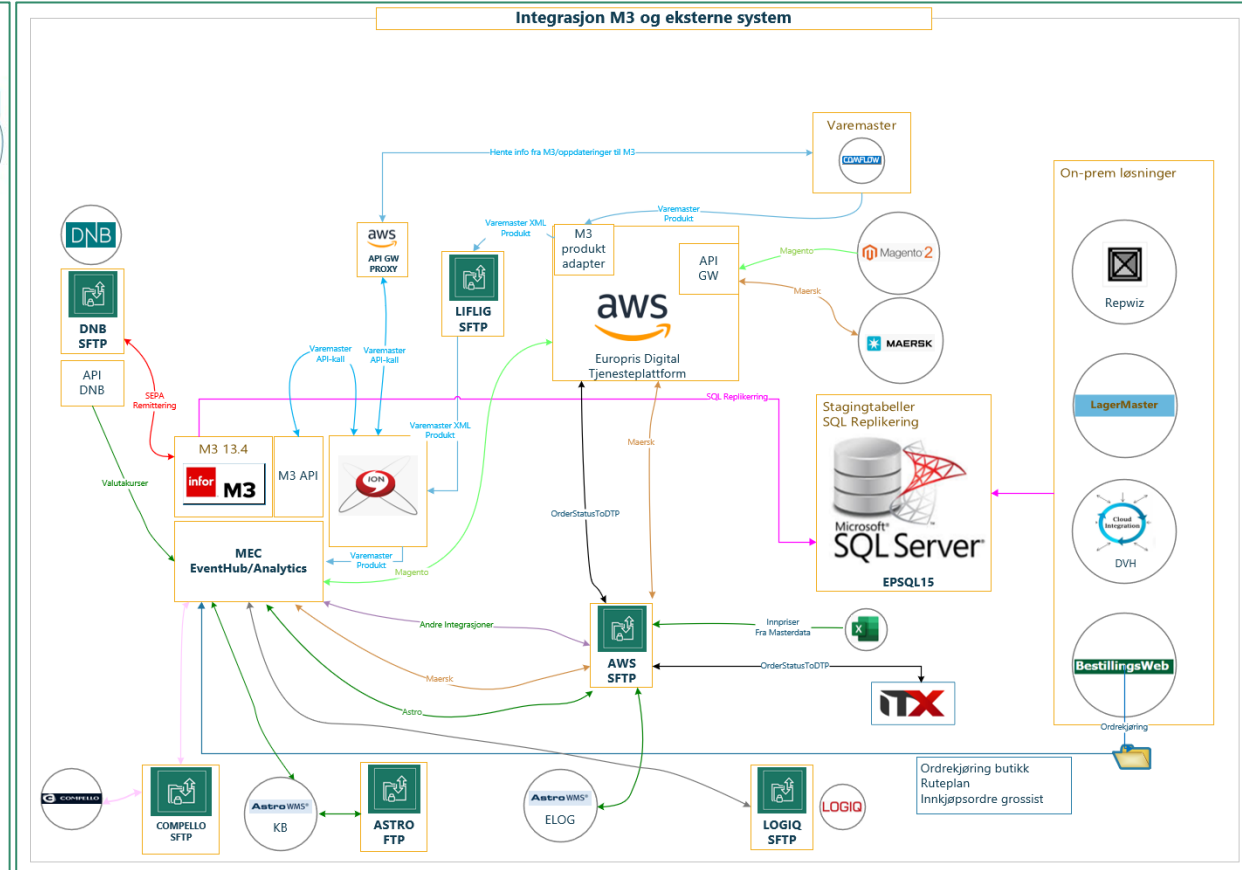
Integrasjon M3 og eksterne system

Varemaster
COMFLOW
Hente info fra M3/oppdateringer til M3

On-prem løsninger

DNB
DNB SFTP
API DNB

aws
API GW PROXY

LIFLIG SFTP

Varemaster XML Produkt

Varemaster Produkt

M3 produkt adapter
API GW
aws
Europris Digital Tjenesteplattform

Magento
Magento 2
Maersk
MAERSK

Repwiz

Varemaster API-kall
Varemaster API-kall

SEPA Remittering

SQL Replikerring

Stagingtabeller SQL Replikering
Microsoft SQL Server
EPSQL15

LagerMaster

M3 13.4
infor M3
M3 API
ION
Varemaster XML Produkt

Valutakurser

Maersk

OrderStatusToDTP

Cloud Integration
DVH

MEC EventHub/Analytics
Varemaster Produkt
Magento

Andre Integrasjoner
Innpriser Fra Masterdata
AWS SFTP
OrderStatusToDTP
Maersk
Astro
ITX

BestillingsWeb
Ordrekjøring

Ordrekjøring butikk
Ruteplan
Innkjøpsordre grossist

COMPELLO
COMPELLO SFTP
AstroWMS
KB
ASTRO FTP
AstroWMS
ELOG
LOGIQ SFTP
LOGIQ